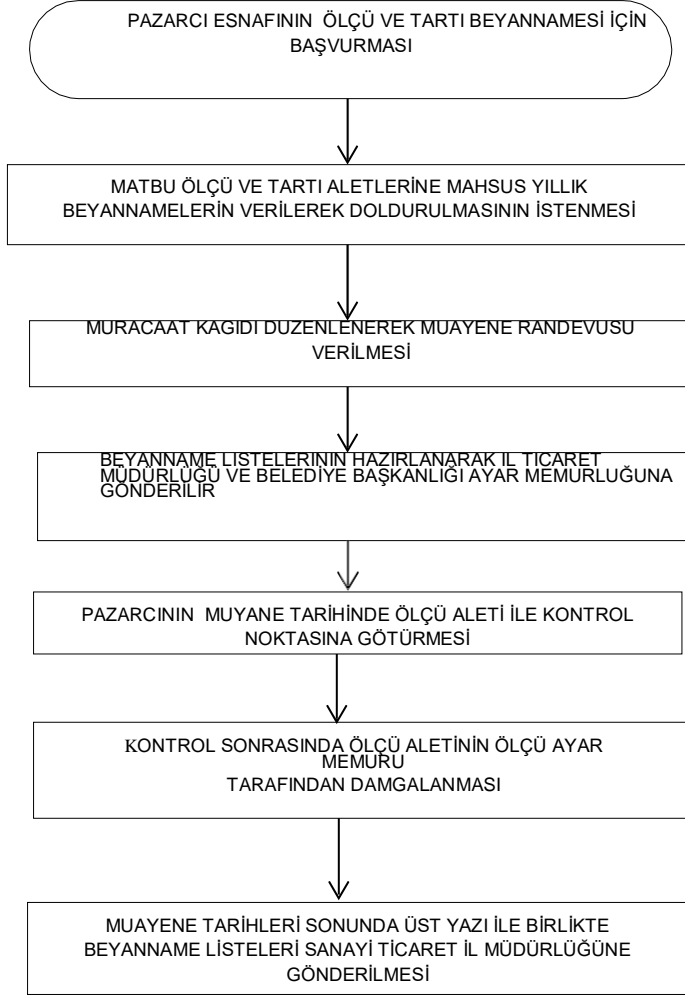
PAZARCI ESNAFININ ÖLÇÜ VE TARTI BEYANNAMESİ İÇİN BAŞVURMASI

MATBU ÖLÇÜ VE TARTI ALETLERİNE MAHSUS YILLIK BEYANNAMELERİN VERİLEREK DOLDURULMASININ İSTENMESİ

MURACAAT KAGIDI DUZENLENEREK MUAYENE RANDEVUSU VERİLMESİ

BEYANNAME LISTELERININ HAZIRLANARAK IL TICARET MÜDÜRLÜĞÜ VE BELEDIYE BAŞKANLIĞI AYAR MEMURLUĞUNA GÖNDERILIR

PAZARCININ MUYANE TARİHİNDE ÖLÇÜ ALETİ İLE KONTROL NOKTASINA GÖTÜRMESİ

KONTROL SONRASINDA ÖLÇÜ ALETİNİN ÖLÇÜ AYAR MEMURU TARAFINDAN DAMGALANMASI

MUAYENE TARİHLERİ SONUNDA ÜST YAZI İLE BİRLİKTE BEYANNAME LİSTELERİ SANAYİ TİCARET İL MÜDÜRLÜĞÜNE GÖNDERİLMESİ